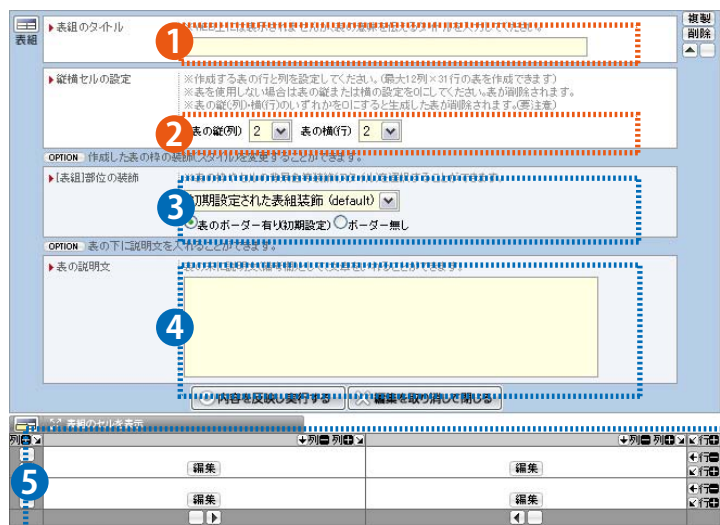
表組

▶表組のタイトル

1

複製
削除

▶縦横セルの設定

※作成する表の行と列を設定してください。(最大12列×31行の表を作成できます)
※表を使用しない場合は表の縦または横の設定を0にしてください。表が削除されます。
※表の縦(列)・横(行)のいずれかを0にすると生成した表が削除されます。(要注意)

2

表の縦(列) 2 表の横(行) 2

OPTION 作成した表の枠の装飾スタイルを変更することができます。

▶[表組]部位の装飾

3

初期設定された表組装飾 (default)

表のボーダー有り(初期設定) ボーダー無し

OPTION 表の下に説明文を入れることができます。

▶表の説明文

4

内容を反映し実行する 編集を取り消して閉じる

表組のセルを表示

列 列 列 行 列 列 列 行

5

編集 行 行

編集 行 行